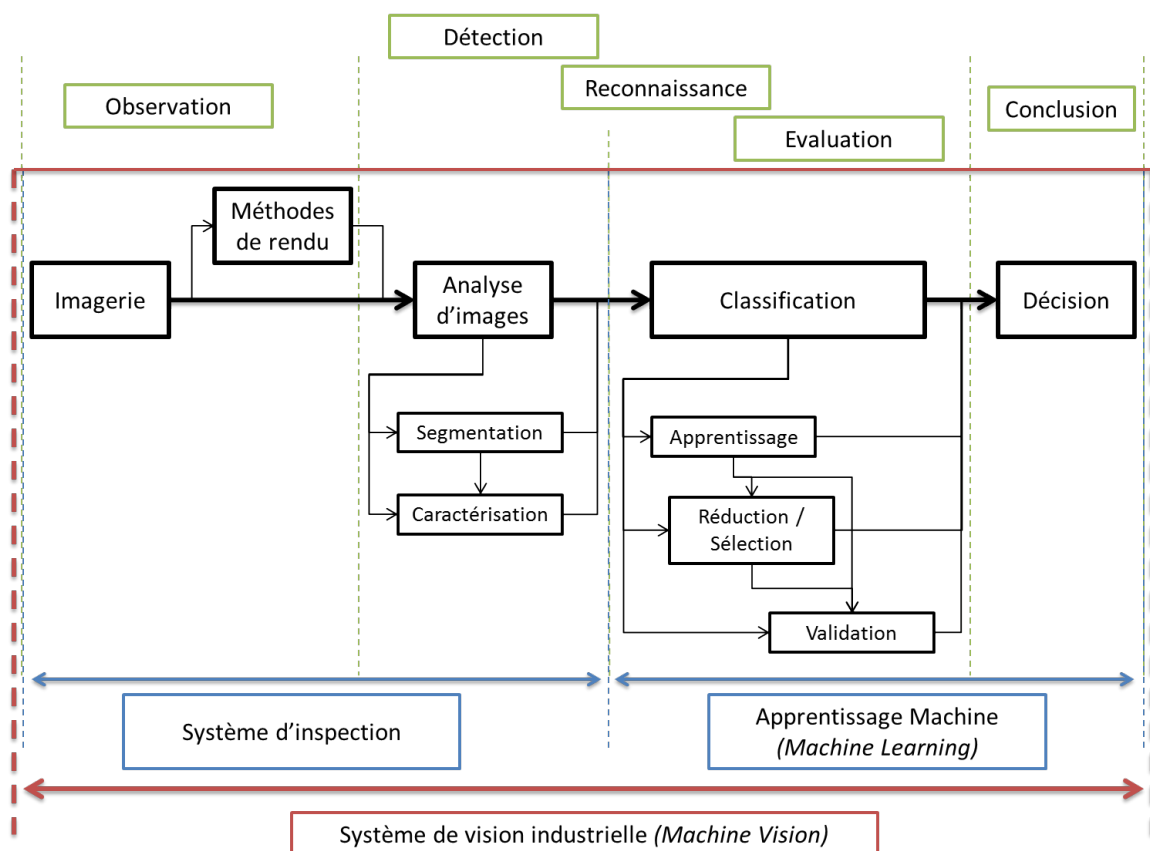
Détection

Observation

Reconnaissance

Conclusion

Evaluation

Méthodes de rendu

Imagerie

Analyse d’images

Classification

Décision

Segmentation

Caractérisation

Apprentissage

Réduction / Sélection

Validation

Système d’inspection

Apprentissage Machine *(Machine Learning)*

Système de vision industrielle *(Machine Vision)*